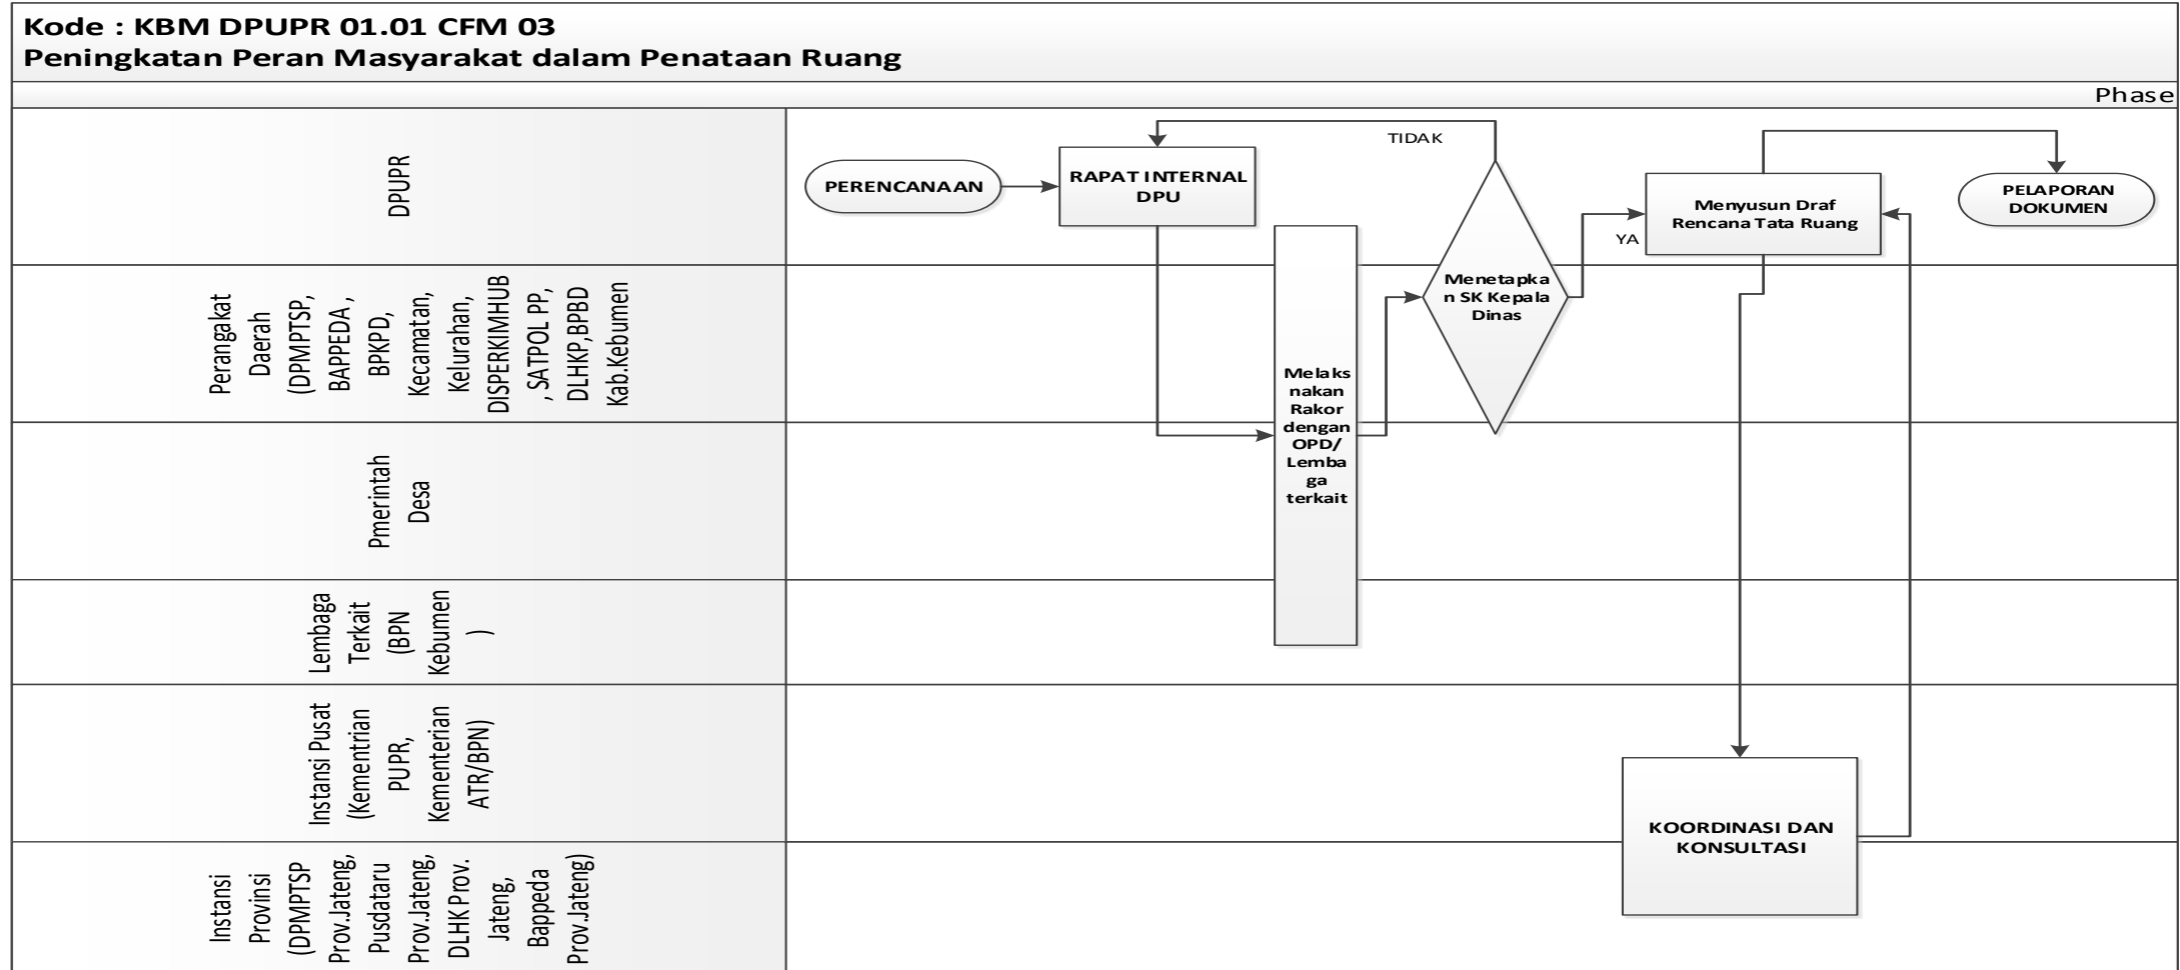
Kode : KBM DPUPR 01.01 CFM 03
Peningkatan Peran Masyarakat dalam Penataan Ruang

Phase

DPUPR

Perangakat Daerah (DPMPTSP, BAPPEDA, BPKPD, Kecamatan, Kelurahan, DISPERKIMHUB, SATPOL PP, DLHKP, BPBD Kab.Kebumen

Pmerintah Desa

Lembaga Terkait (BPN Kebumen)

Instansi Pusat (Kementrian PUPR, Kementerian ATR/BPN)

Instansi Provinsi (DPMPTSP Prov.Jateng, Pusdataru Prov.Jateng, DLHK Prov. Jateng, Bappeda Prov.Jateng)

PERENCANAAN

RAPAT INTERNAL DPU

TIDAK

Melaksnakan Rakor dengan OPD/ Lembaga terkait

Menetapkan SK Kepala Dinas

YA

Menyusun Draf Rencana Tata Ruang

PELAPORAN DOKUMEN

KOORDINASI DAN KONSULTASI